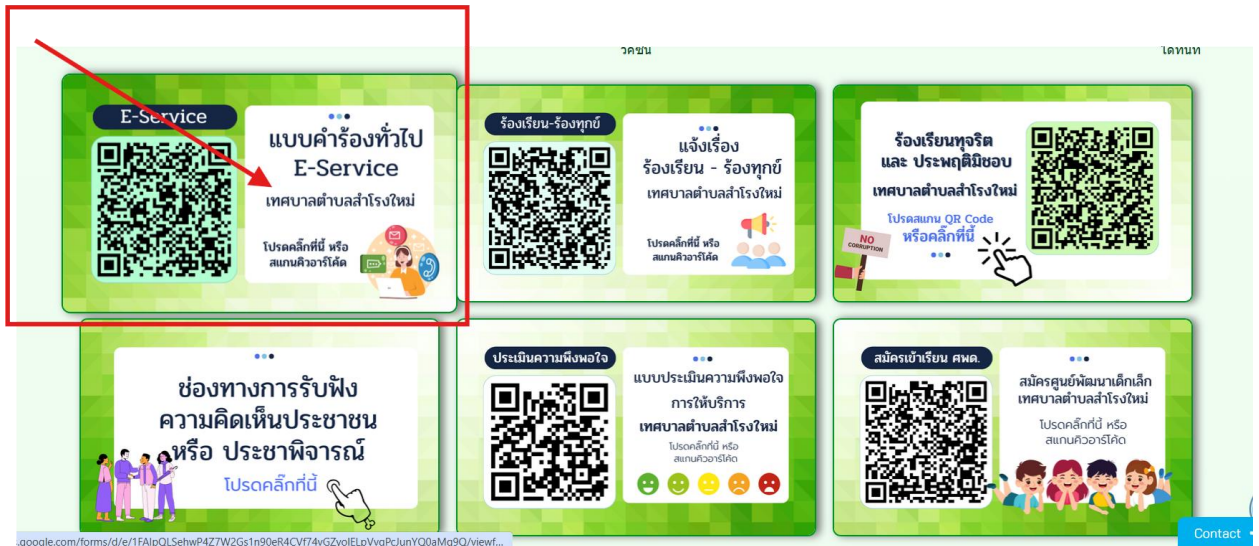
วคซน

ไดทนท

E-Service

แบบคำร้องทั่วไป E-Service

เทศบาลตำบลสำโรงใหม่

โปรดคลิ๊กที่นี้ หรือ สแกนคิวอาร์โค้ด

ร้องเรียน-ร้องทุกข์

แจ้งเรื่อง ร้องเรียน - ร้องทุกข์

เทศบาลตำบลสำโรงใหม่

โปรดคลิ๊กที่นี้ หรือ สแกนคิวอาร์โค้ด

ร้องเรียนทุจริต และ ประพฤติมิชอบ

เทศบาลตำบลสำโรงใหม่

โปรดสแกน QR Code หรือคลิ๊กที่นี้

NO CORRUPTION

ช่องทางการรับฟังความคิดเห็นประชาชน หรือ ประชาพิจารณ์

โปรดคลิ๊กที่นี้

ประเมินความพึงพอใจ

แบบประเมินความพึงพอใจ การให้บริการ

เทศบาลตำบลสำโรงใหม่

โปรดคลิ๊กที่นี้ หรือ สแกนคิวอาร์โค้ด

สมัครเข้าเรียน ศพด.

สมัครศูนย์พัฒนาเด็กเล็ก เทศบาลตำบลสำโรงใหม่

โปรดคลิ๊กที่นี้ หรือ สแกนคิวอาร์โค้ด

.google.com/forms/d/e/1FAIpQLSehwP4Z7W2Gs1n90eR4CVf74vGZvolELpVvgPcJunYQ0aMg9Q/viewf...

Contact